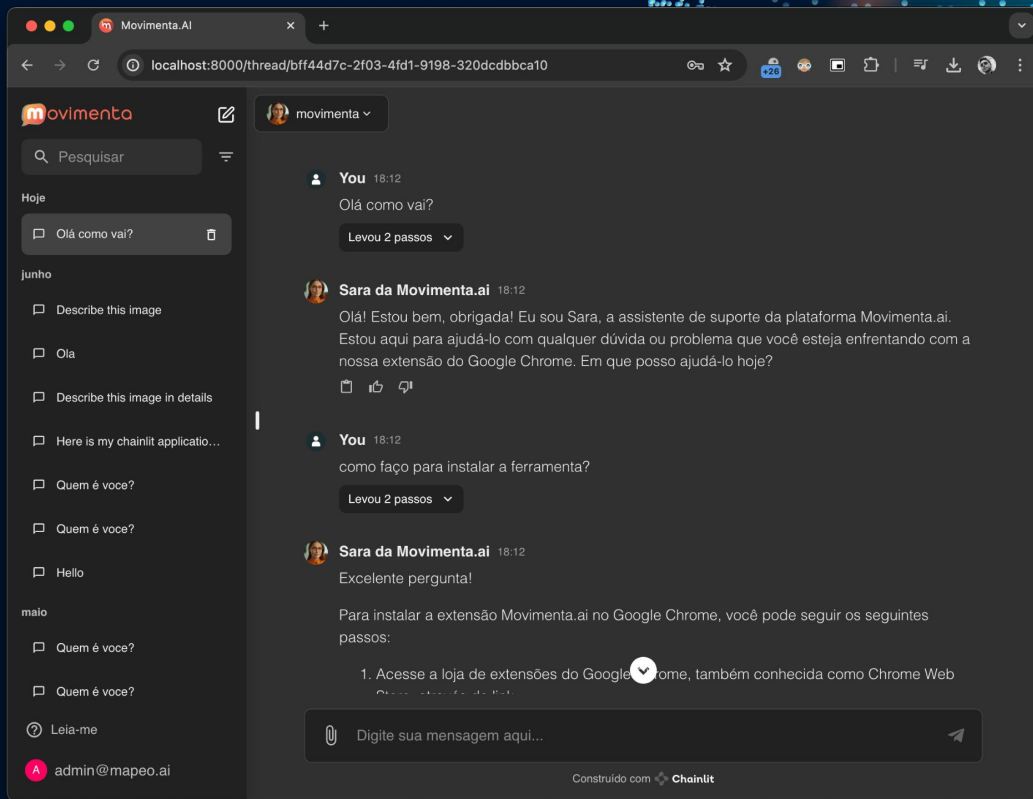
Movimenta.AI

localhost:8000/thread/bff44d7c-2f03-4fd1-9198-320dcdbbca10

+26

movimenta

Pesquisar

Hoje

Olá como vai?

junho

Describe this image

Ola

Describe this image in details

Here is my chainlit applicatio...

Quem é voce?

Quem é voce?

Hello

maio

Quem é voce?

Quem é voce?

Leia-me

A admin@mapeo.ai

movimenta

You 18:12

Olá como vai?

Levou 2 passos

Sara da Movimenta.ai 18:12

Olá! Estou bem, obrigada! Eu sou Sara, a assistente de suporte da plataforma Movimenta.ai. Estou aqui para ajudá-lo com qualquer dúvida ou problema que você esteja enfrentando com a nossa extensão do Google Chrome. Em que posso ajudá-lo hoje?

You 18:12

como faço para instalar a ferramenta?

Levou 2 passos

Sara da Movimenta.ai 18:12

Excelente pergunta!

Para instalar a extensão Movimenta.ai no Google Chrome, você pode seguir os seguintes passos:

1. Acesse a loja de extensões do Google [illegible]rome, também conhecida como Chrome Web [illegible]

Digite sua mensagem aqui...

Construído com Chainlit